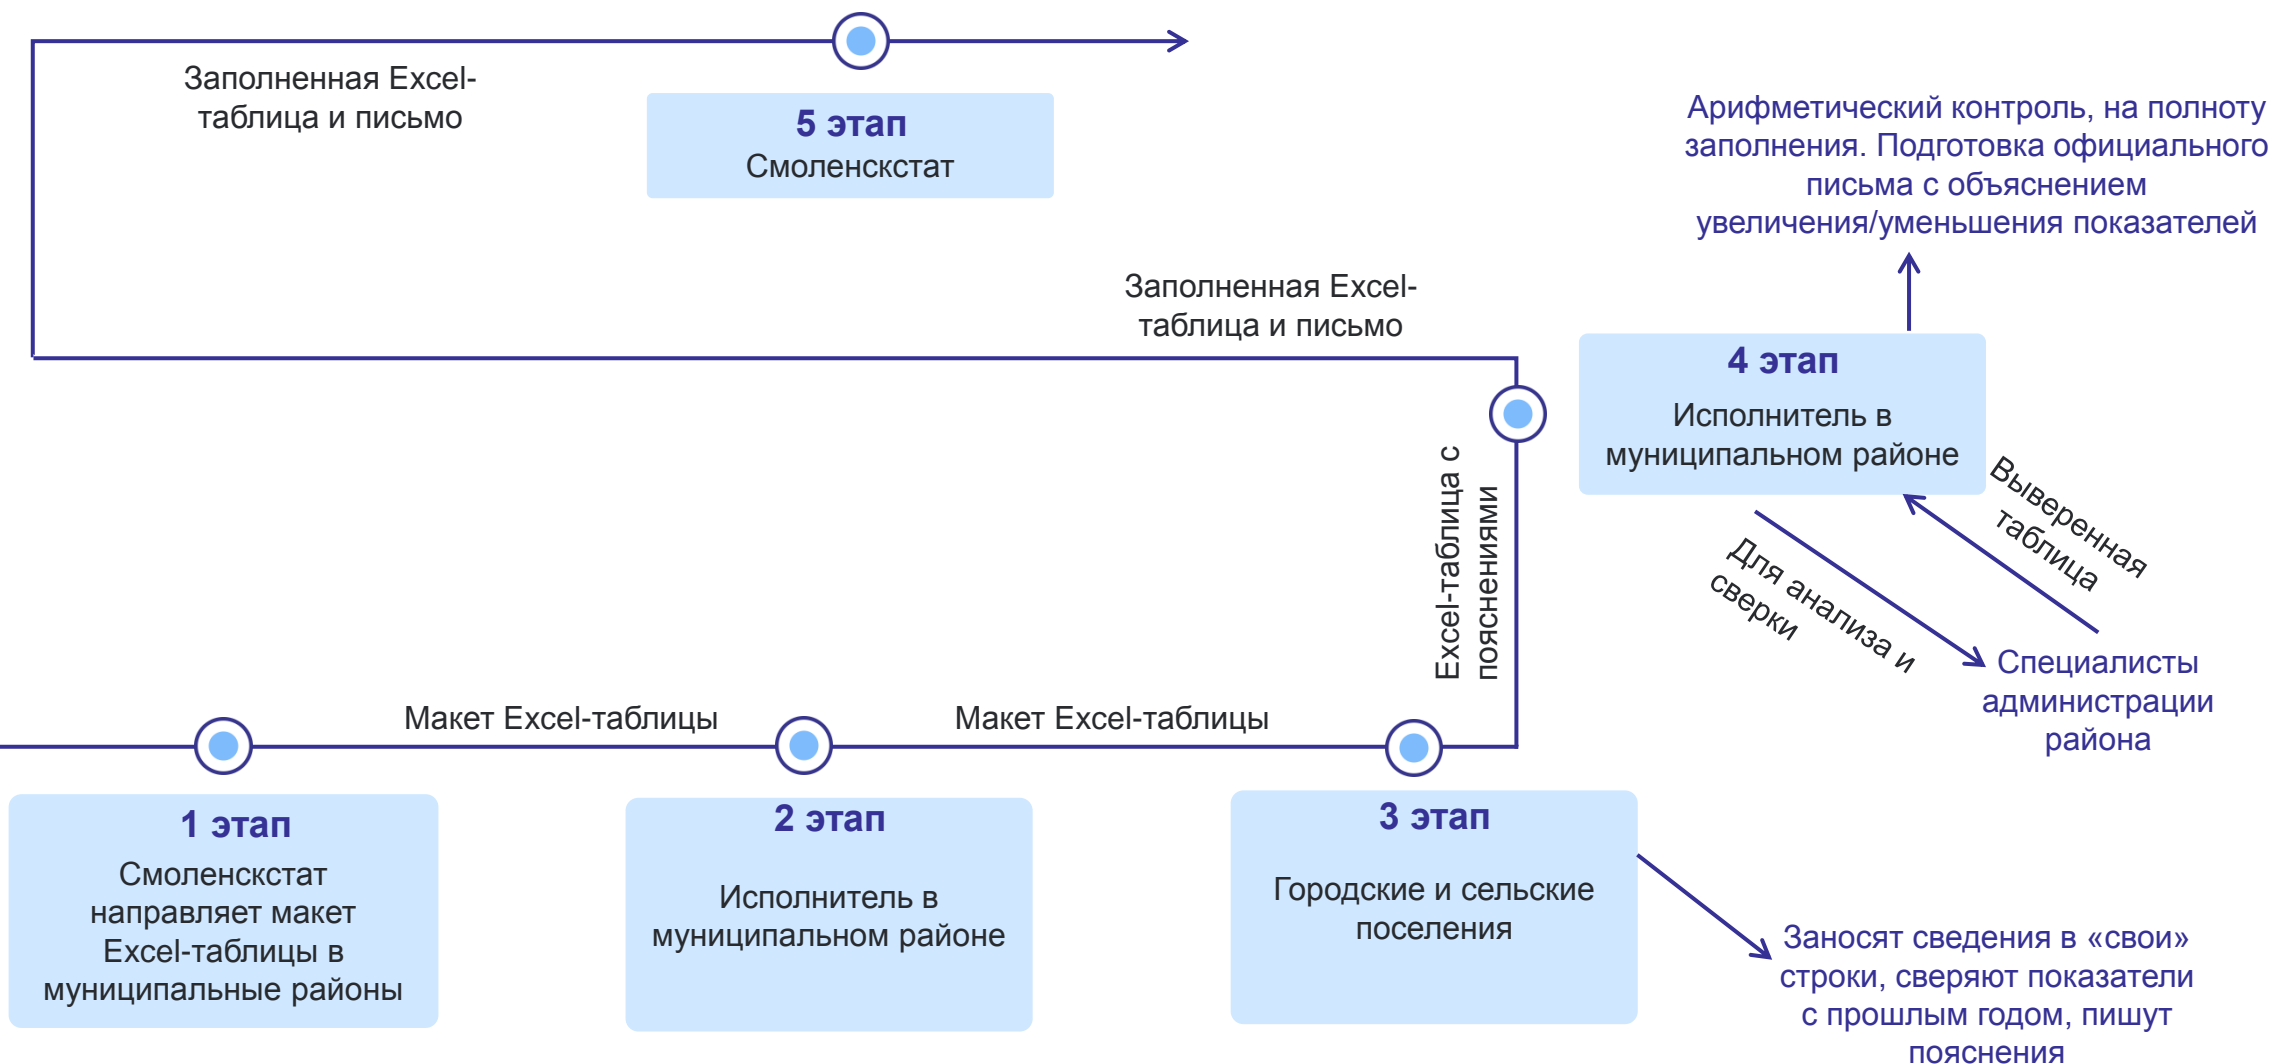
Заполненная Excel-таблица и письмо

5 этап
Смоленскстат

Арифметический контроль, на полноту заполнения. Подготовка официального письма с объяснением увеличения/уменьшения показателей

Заполненная Excel-таблица и письмо

4 этап
Исполнитель в муниципальном районе

Выверенная таблица

Для анализа и сверки

Специалисты администрации района

Excel-таблица с пояснениями

Макет Excel-таблицы

Макет Excel-таблицы

1 этап
Смоленскстат направляет макет Excel-таблицы в муниципальные районы

2 этап
Исполнитель в муниципальном районе

3 этап
Городские и сельские поселения

Заносят сведения в «свои» строки, сверяют показатели с прошлым годом, пишут пояснения